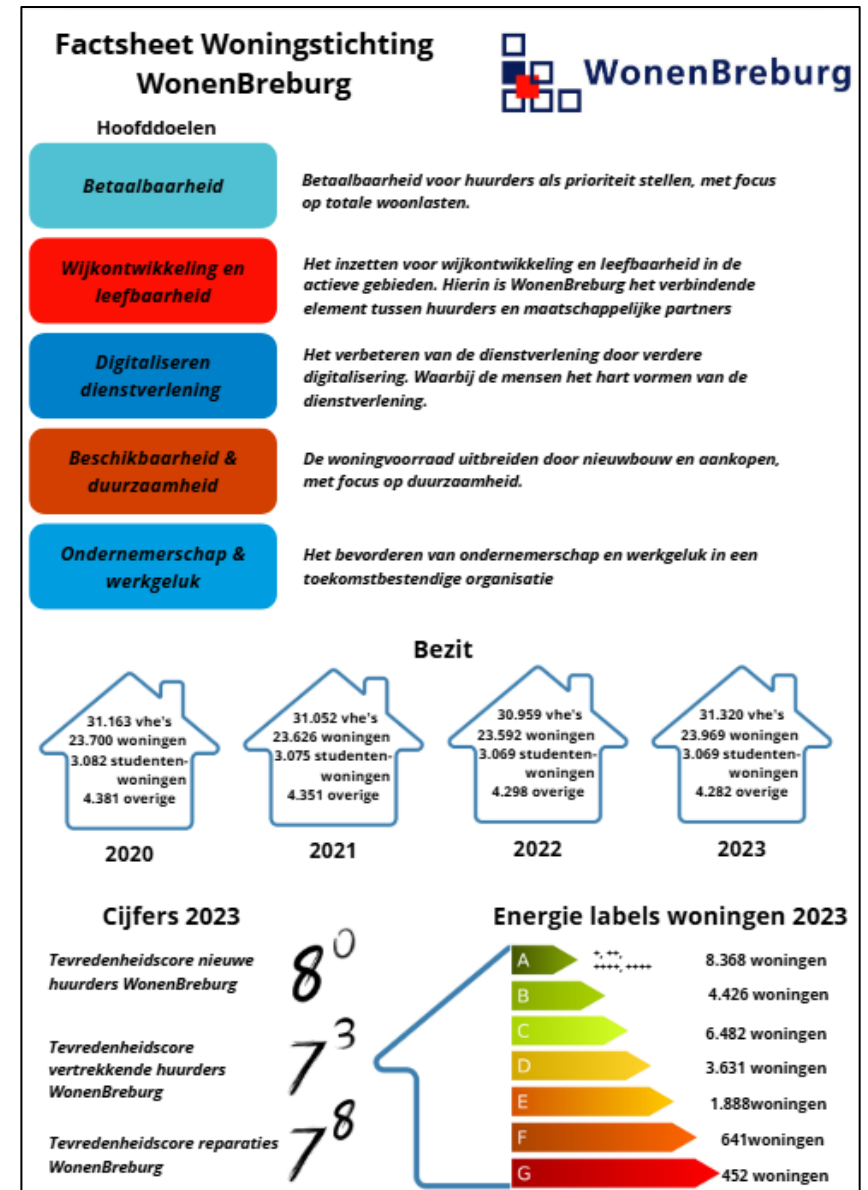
Factsheet Woningstichting WonenBreburg

WonenBreburg

Hoofddoelen

Betaalbaarheid

Betaalbaarheid voor huurders als prioriteit stellen, met focus op totale woonlasten.

Wijkontwikkeling en leefbaarheid

Het inzetten voor wijkontwikkeling en leefbaarheid in de actieve gebieden. Hierin is WonenBreburg het verbindende element tussen huurders en maatschappelijke partners

Digitaliseren dienstverlening

Het verbeteren van de dienstverlening door verdere digitalisering. Waarbij de mensen het hart vormen van de dienstverlening.

Beschikbaarheid & duurzaamheid

De woningvoorraad uitbreiden door nieuwbouw en aankopen, met focus op duurzaamheid.

Ondernemerschap & werkgeluk

Het bevorderen van ondernemerschap en werkgeluk in een toekomstbestendige organisatie

Bezit

31.163 vhe's
23.700 woningen
3.082 studentenwoningen
4.381 overige

2020

31.052 vhe's
23.626 woningen
3.075 studentenwoningen
4.351 overige

2021

30.959 vhe's
23.592 woningen
3.069 studentenwoningen
4.298 overige

2022

31.320 vhe's
23.969 woningen
3.069 studentenwoningen
4.282 overige

2023

Cijfers 2023

Tevredenheidscore nieuwe huurders WonenBreburg

$8^0$

Tevredenheidscore vertrekkende huurders WonenBreburg

$7^3$

Tevredenheidscore reparaties WonenBreburg

$7^8$

Energie labels woningen 2023

A +, ++, +++, ++++ 8.368 woningen
B 4.426 woningen
C 6.482 woningen
D 3.631 woningen
E 1.888woningen
F 641woningen
G 452 woningen